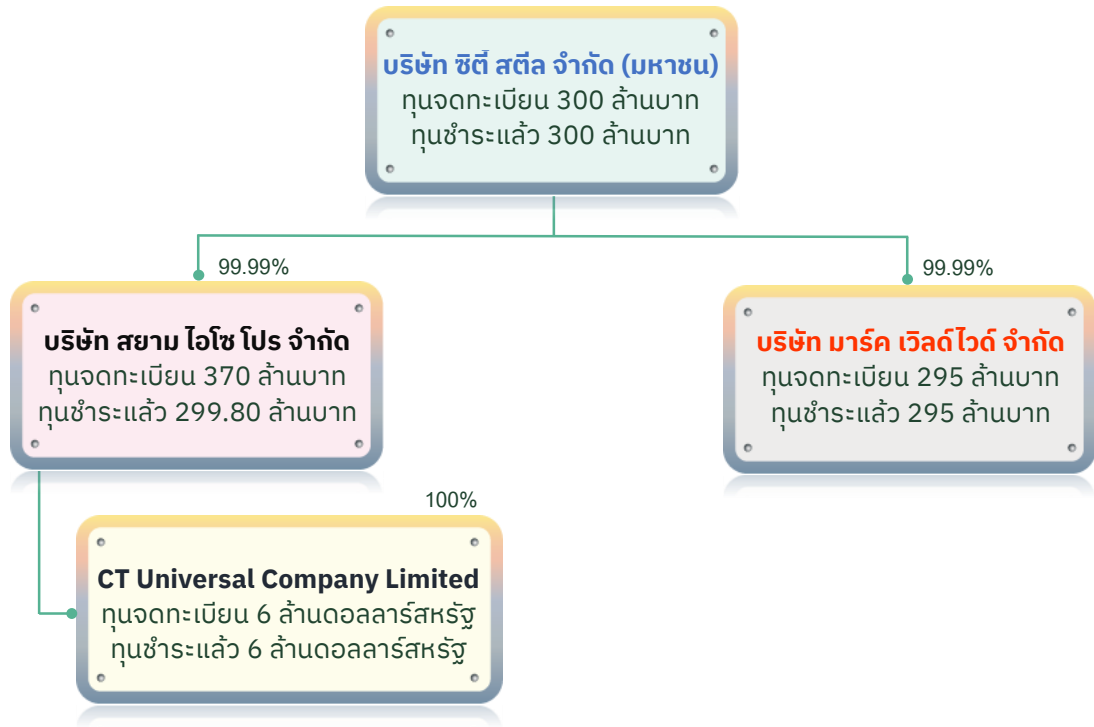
บริษัท ซิตี้ สตีล จำกัด (มหาชน)
ทุนจดทะเบียน 300 ล้านบาท
ทุนชำระแล้ว 300 ล้านบาท

99.99%

บริษัท สยาม ไอโซ โปร จำกัด
ทุนจดทะเบียน 370 ล้านบาท
ทุนชำระแล้ว 299.80 ล้านบาท

99.99%

บริษัท มาร์ค เวิลด์ไวด์ จำกัด
ทุนจดทะเบียน 295 ล้านบาท
ทุนชำระแล้ว 295 ล้านบาท

100%

CT Universal Company Limited
ทุนจดทะเบียน 6 ล้านดอลลาร์สหรัฐ
ทุนชำระแล้ว 6 ล้านดอลลาร์สหรัฐ